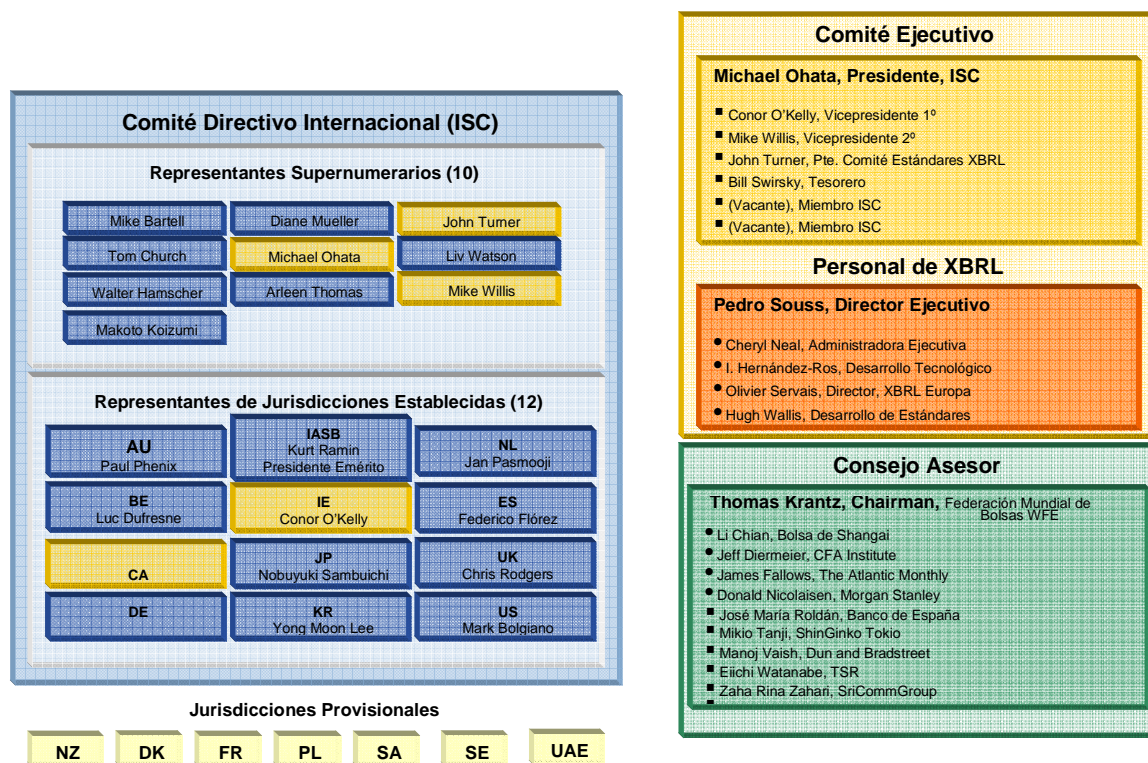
Comité Directivo Internacional (ISC)

Representantes Supernumerarios (10)

Mike Bartell
Diane Mueller
John Turner
Tom Church
Michael Ohata
Liv Watson
Walter Hamscher
Arleen Thomas
Mike Willis
Makoto Koizumi

Representantes de Jurisdicciones Establecidas (12)

AU
Paul Phenix

IASB
Kurt Ramin
Presidente Emérito

NL
Jan Pasmooji

BE
Luc Dufresne

IE
Conor O'Kelly

ES
Federico Flórez

CA

JP
Nobuyuki Sambuichi

UK
Chris Rodgers

DE

KR
Yong Moon Lee

US
Mark Bolgiano

Jurisdicciones Provisionales

NZ DK FR PL SA SE UAE

Comité Ejecutivo

Michael Ohata, Presidente, ISC
Conor O'Kelly, Vicepresidente 1º
Mike Willis, Vicepresidente 2º
John Turner, Pte. Comité Estándares XBRL
Bill Swirsky, Tesorero
(Vacante), Miembro ISC
(Vacante), Miembro ISC

Personal de XBRL

Pedro Souss, Director Ejecutivo
Cheryl Neal, Administradora Ejecutiva
I. Hernández-Ros, Desarrollo Tecnológico
Olivier Servais, Director, XBRL Europa
Hugh Wallis, Desarrollo de Estándares

Consejo Asesor

Thomas Krantz, Chairman, Federación Mundial de Bolsas WFE
Li Chian, Bolsa de Shangai
Jeff Diermeier, CFA Institute
James Fallows, The Atlantic Monthly
Donald Nicolaisen, Morgan Stanley
José María Roldán, Banco de España
Mikio Tanji, ShinGinko Tokio
Manoj Vaish, Dun and Bradstreet
Eiichi Watanabe, TSR
Zaha Rina Zahari, SriCommGroup